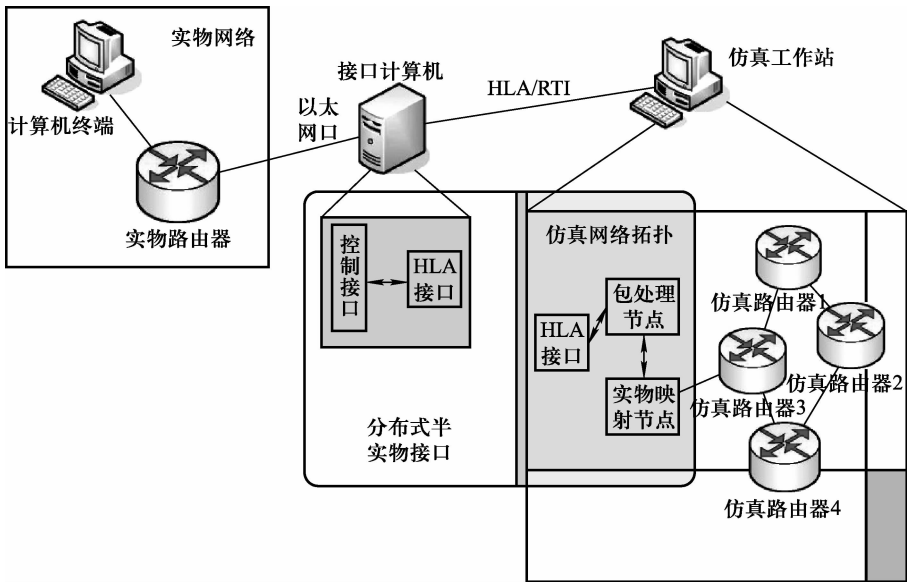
实物网络

计算机终端

实物路由器

以太网口

接口计算机

HLA/RTI

仿真工作站

控制接口

HLA接口

分布式半实物接口

仿真网络拓扑

HLA接口

包处理节点

实物映射节点

仿真路由器1

仿真路由器2

仿真路由器3

仿真路由器4